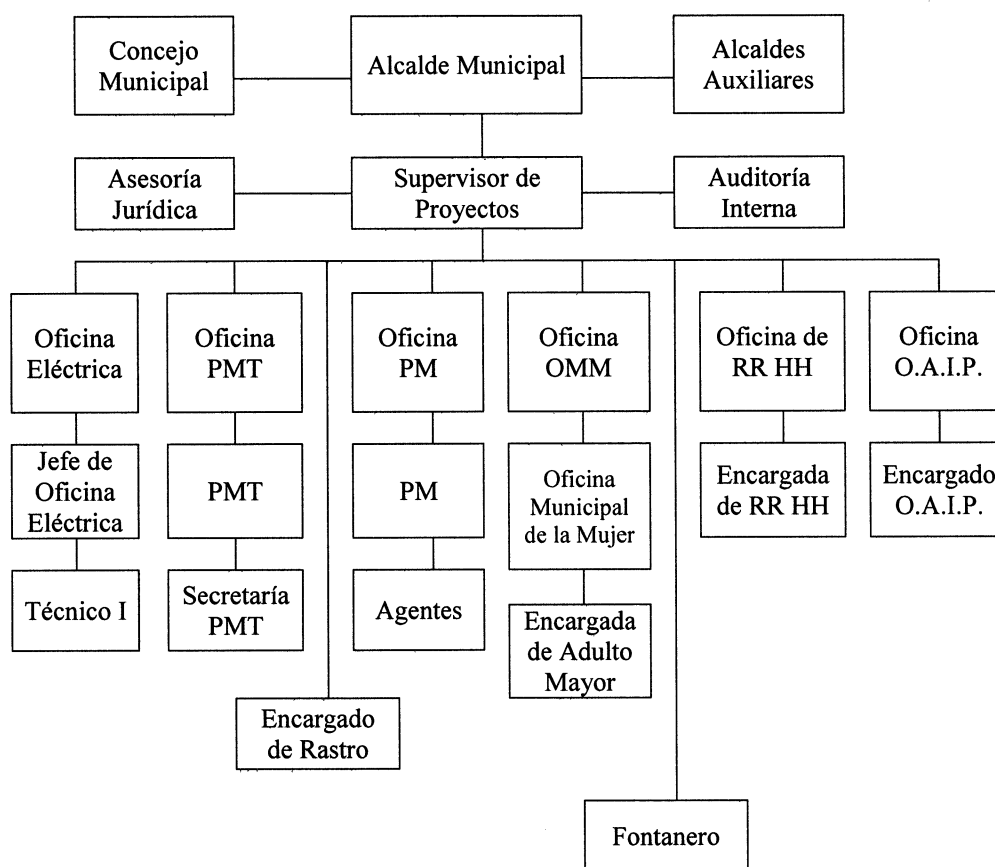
Concejo Municipal

Alcalde Municipal

Alcaldes Auxiliares

Asesoría Jurídica

Supervisor de Proyectos

Auditoría Interna

Oficina Eléctrica

Jefe de Oficina Eléctrica

Técnico I

Oficina PMT

PMT

Secretaría PMT

Encargado de Rastro

Oficina PM

PM

Agentes

Oficina OMM

Oficina Municipal de la Mujer

Encargada de Adulto Mayor

Fontanero

Oficina de RR HH

Encargada de RR HH

Oficina O.A.I.P.

Encargado O.A.I.P.